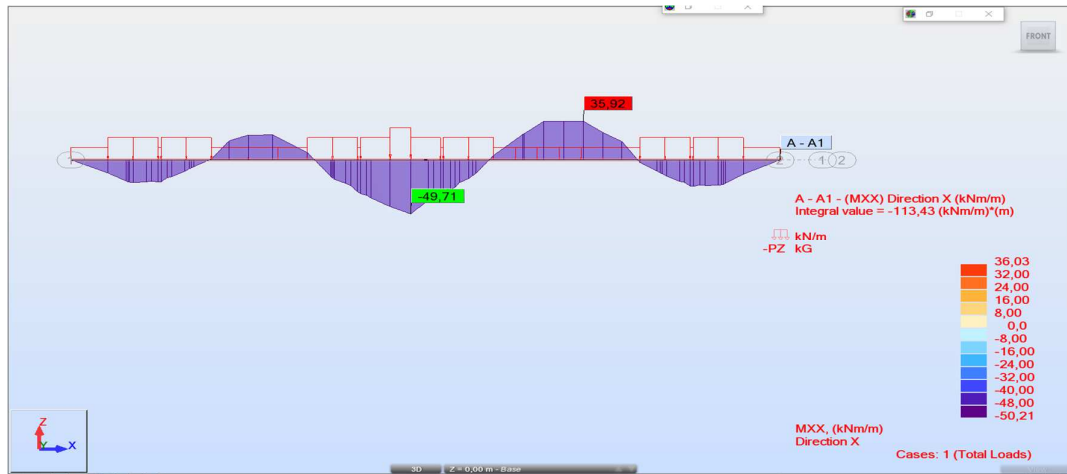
FRONT

35,92

A - A1

1 2

-49,71

A - A1 - (MXX) Direction X (kNm/m)
Integral value = -113,43 (kNm/m)*(m)

kN/m
-PZ kG

36,03
32,00
24,00
16,00
8,00
0,0
-8,00
-16,00
-24,00
-32,00
-40,00
-48,00
-50,21

Z
Y X

MXX, (kNm/m)
Direction X

Cases: 1 (Total Loads)

3D
Z = 0,00 m - Base